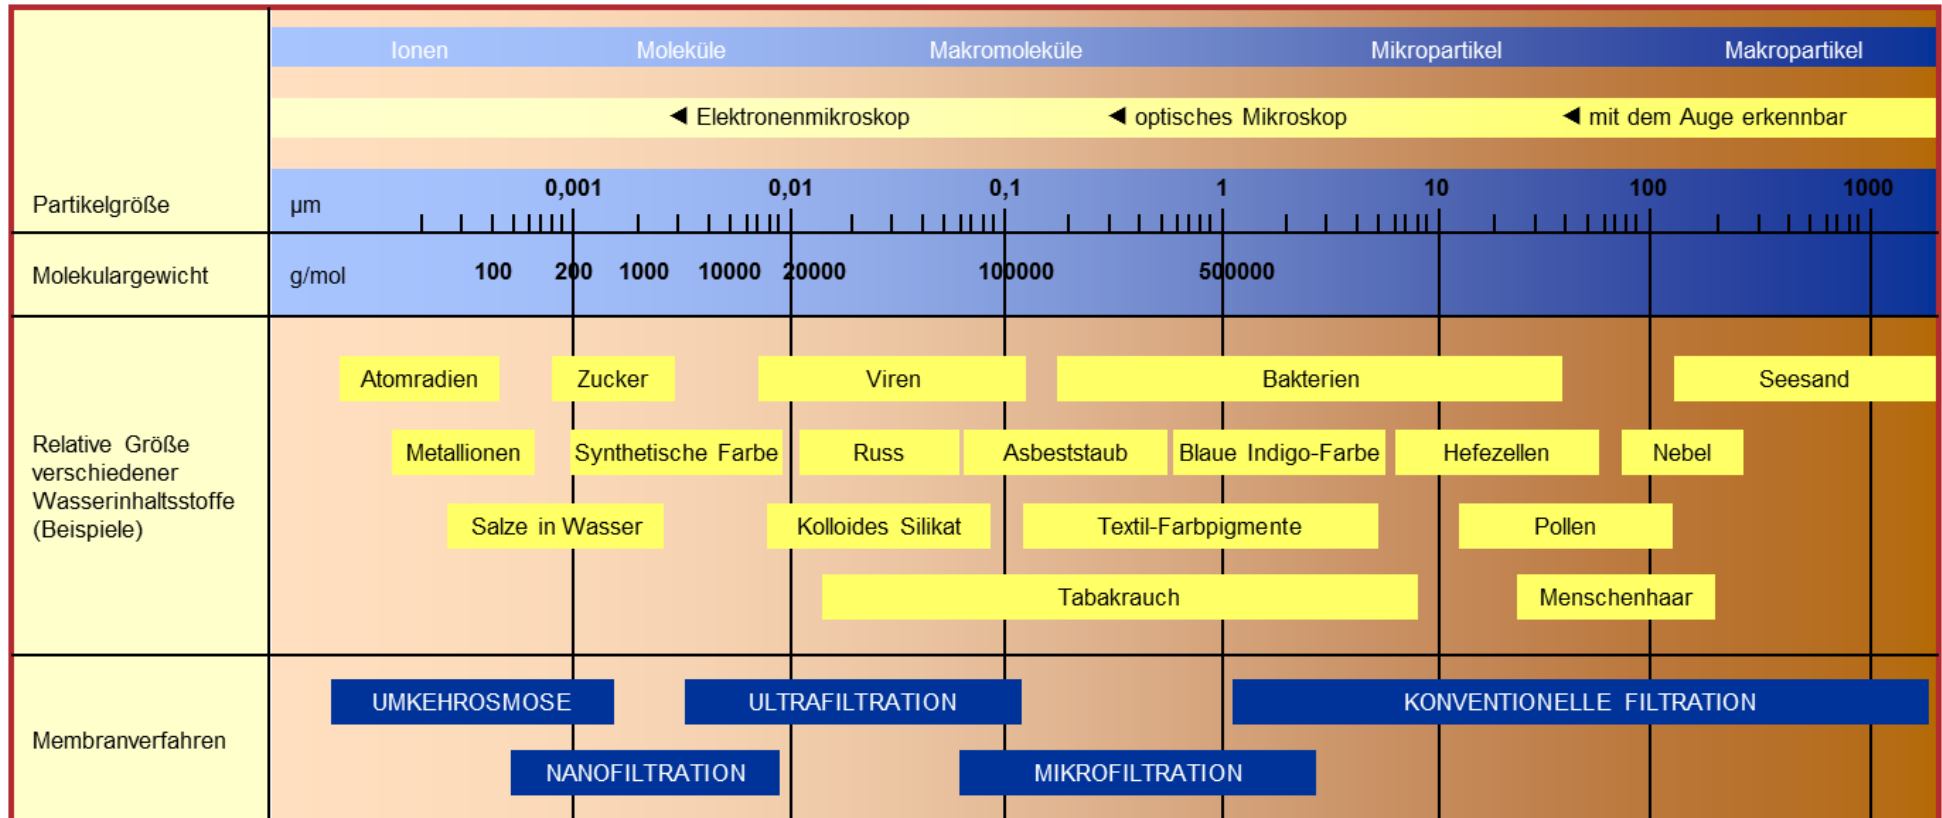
Ionen Moleküle Makromoleküle Mikropartikel Makropartikel

◄ Elektronenmikroskop ◄ optisches Mikroskop ◄ mit dem Auge erkennbar

| | |
|---|---|
| Partikelgröße | µm 0,001 0,01 0,1 1 10 100 1000 |
| Molekulargewicht | g/mol 100 200 1000 10000 20000 100000 500000 |
| Relative Größe verschiedener Wasserinhaltsstoffe (Beispiele) | Atomradien, Zucker, Viren, Bakterien, Seesand, Metallionen, Synthetische Farbe, Russ, Asbeststaub, Blaue Indigo-Farbe, Hefezellen, Nebel, Salze in Wasser, Kolloides Silikat, Textil-Farbpigmente, Pollen, Tabakrauch, Menschenhaar |
| Membranverfahren | UMKEHROSMOSE, ULTRAFILTRATION, KONVENTIONELLE FILTRATION, NANOFILTRATION, MIKROFILTRATION |